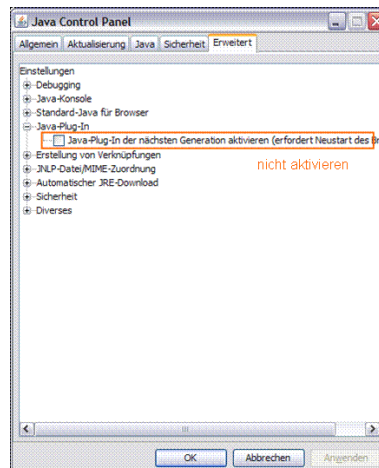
Java Control Panel

Allgemein | Aktualisierung | Java | Sicherheit | Erweitert

Einstellungen
Debugging
Java-Konsole
Standard-Java für Browser
Java-Plug-In
Java-Plug-In der nächsten Generation aktivieren (erfordert Neustart des Br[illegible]
nicht aktivieren
Erstellung von Verknüpfungen
JNLP-Datei/MIME-Zuordnung
Automatischer JRE-Download
Sicherheit
Diverses

OK | Abbrechen | Anwenden